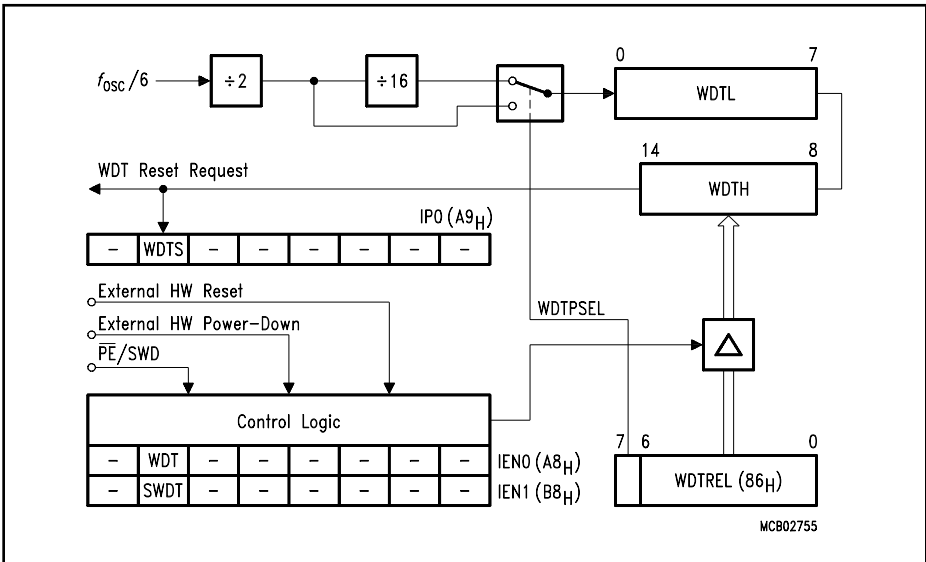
$f_{OSC}/6$

÷ 2

÷ 16

0 7

WDTL

14 8

WDT Reset Request

WDTH

| – | WDTS | – | – | – | – | – | – |
|---|---|---|---|---|---|---|---|

IP0 ($A9_H$)

External HW Reset

External HW Power-Down

$\overline{PE}$/SWD

WDTPSEL

Control Logic

| – | WDT | – | – | – | – | – | – |
|---|---|---|---|---|---|---|---|
| – | SWDT | – | – | – | – | – | – |

IEN0 ($A8_H$)

IEN1 ($B8_H$)

7 6 0

WDTREL ($86_H$)

MCB02755